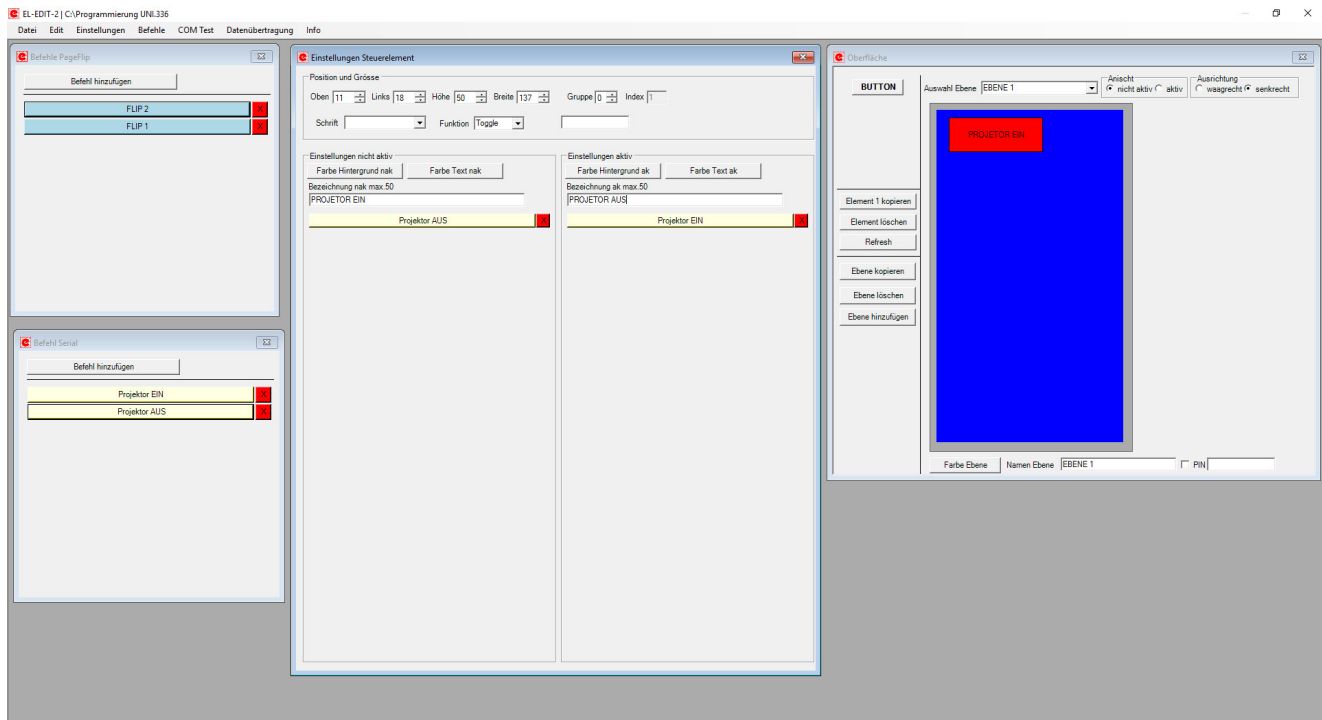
EL-EDIT-2 | C:\Programmierung UNI.336

Datei Edit Einstellungen Befehle COM Test Datenübertragung Info

Befehle PageFlip

Befehl hinzufügen

FLIP 2 X
FLIP 1 X

Befehl Serial

Befehl hinzufügen

Projektor EIN X
Projektor AUS X

Einstellungen Steuerelement

Position und Grösse

Oben 11 Links 18 Höhe 50 Breite 137 Gruppe 0 Index 1

Schrift Funktion Toggle

Einstellungen nicht aktiv

Farbe Hintergrund nak Farbe Text nak

Bezeichnung nak max.50

PROJETOR EIN

Projektor AUS X

Einstellungen aktiv

Farbe Hintergrund ak Farbe Text ak

Bezeichnung ak max.50

PROJETOR AUS

Projektor EIN X

Oberfläche

BUTTON

Auswahl Ebene EBENE 1

Ansicht
nicht aktiv aktiv

Ausrichtung
waagrecht senkrecht

PROJETOR EIN

Element 1 kopieren
Element löschen
Refresh
Ebene kopieren
Ebene löschen
Ebene hinzufügen

Farbe Ebene Namen Ebene EBENE 1 PIN